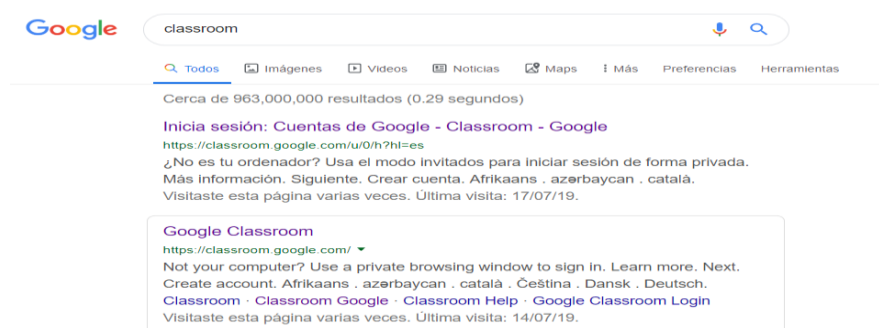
Google

classroom

Todos Imágenes Videos Noticias Maps Más Preferencias Herramientas

Cerca de 963,000,000 resultados (0.29 segundos)

Inicia sesión: Cuentas de Google - Classroom - Google
https://classroom.google.com/u/0/h?hl=es
¿No es tu ordenador? Usa el modo invitados para iniciar sesión de forma privada. Más información. Siguiente. Crear cuenta. Afrikaans . azərbaycan . català.
Visitaste esta página varias veces. Última visita: 17/07/19.

Google Classroom
https://classroom.google.com/
Not your computer? Use a private browsing window to sign in. Learn more. Next. Create account. Afrikaans . azərbaycan . català . Čeština . Dansk . Deutsch.
Classroom · Classroom Google · Classroom Help · Google Classroom Login
Visitaste esta página varias veces. Última visita: 14/07/19.